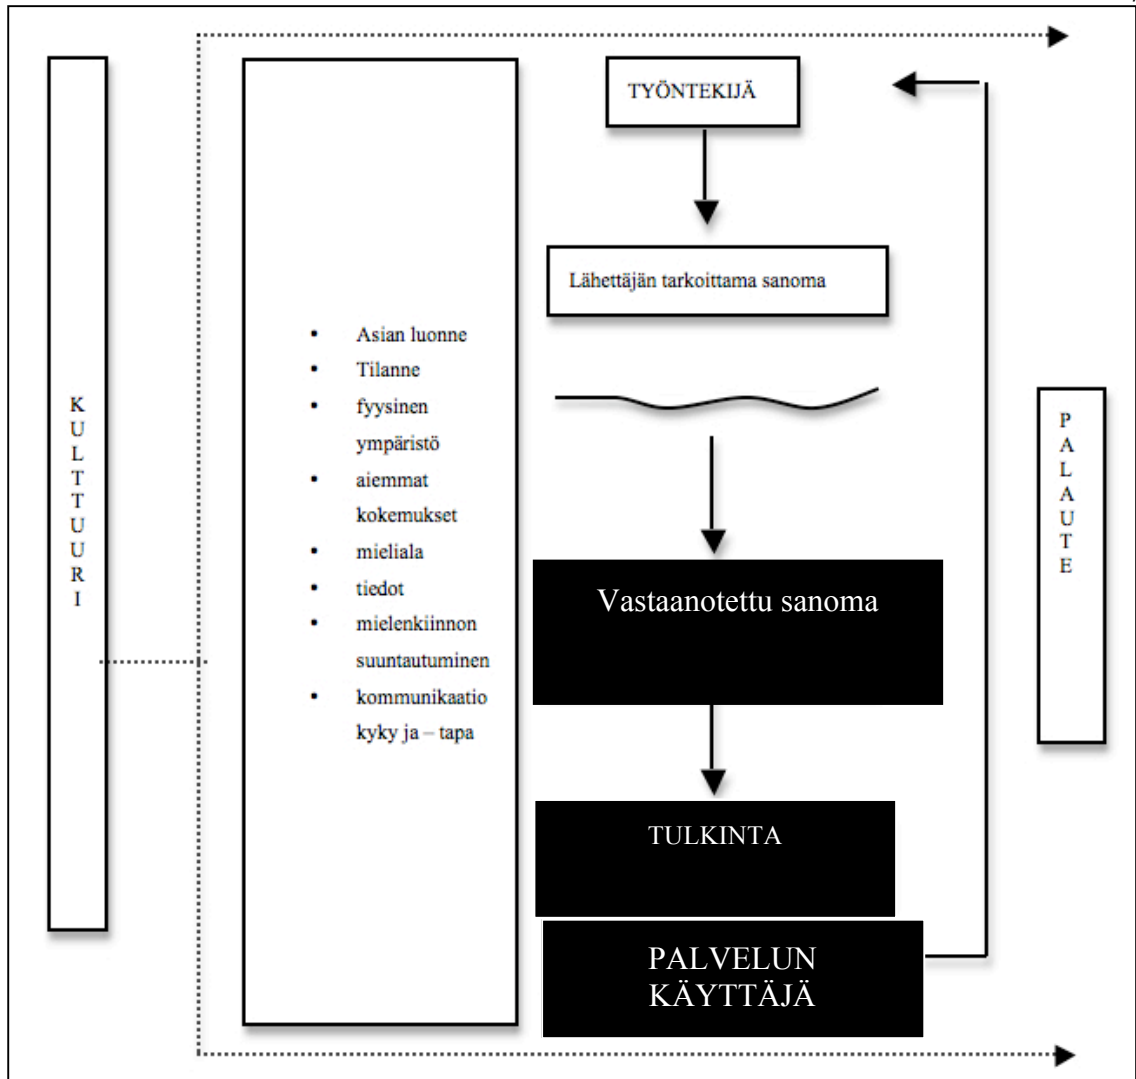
KULTTUURI

- Asian luonne
- Tilanne
- fyysinen ympäristö
- aiemmat kokemukset
- mieliala
- tiedot
- mielenkiinnon suuntautuminen
- kommunikaatio kyky ja – tapa

TYÖNTEKIJÄ

Lähettäjän tarkoittama sanoma

Vastaanotettu sanoma

TULKINTA

PALVELUN KÄYTTÄJÄ

PALAUTE